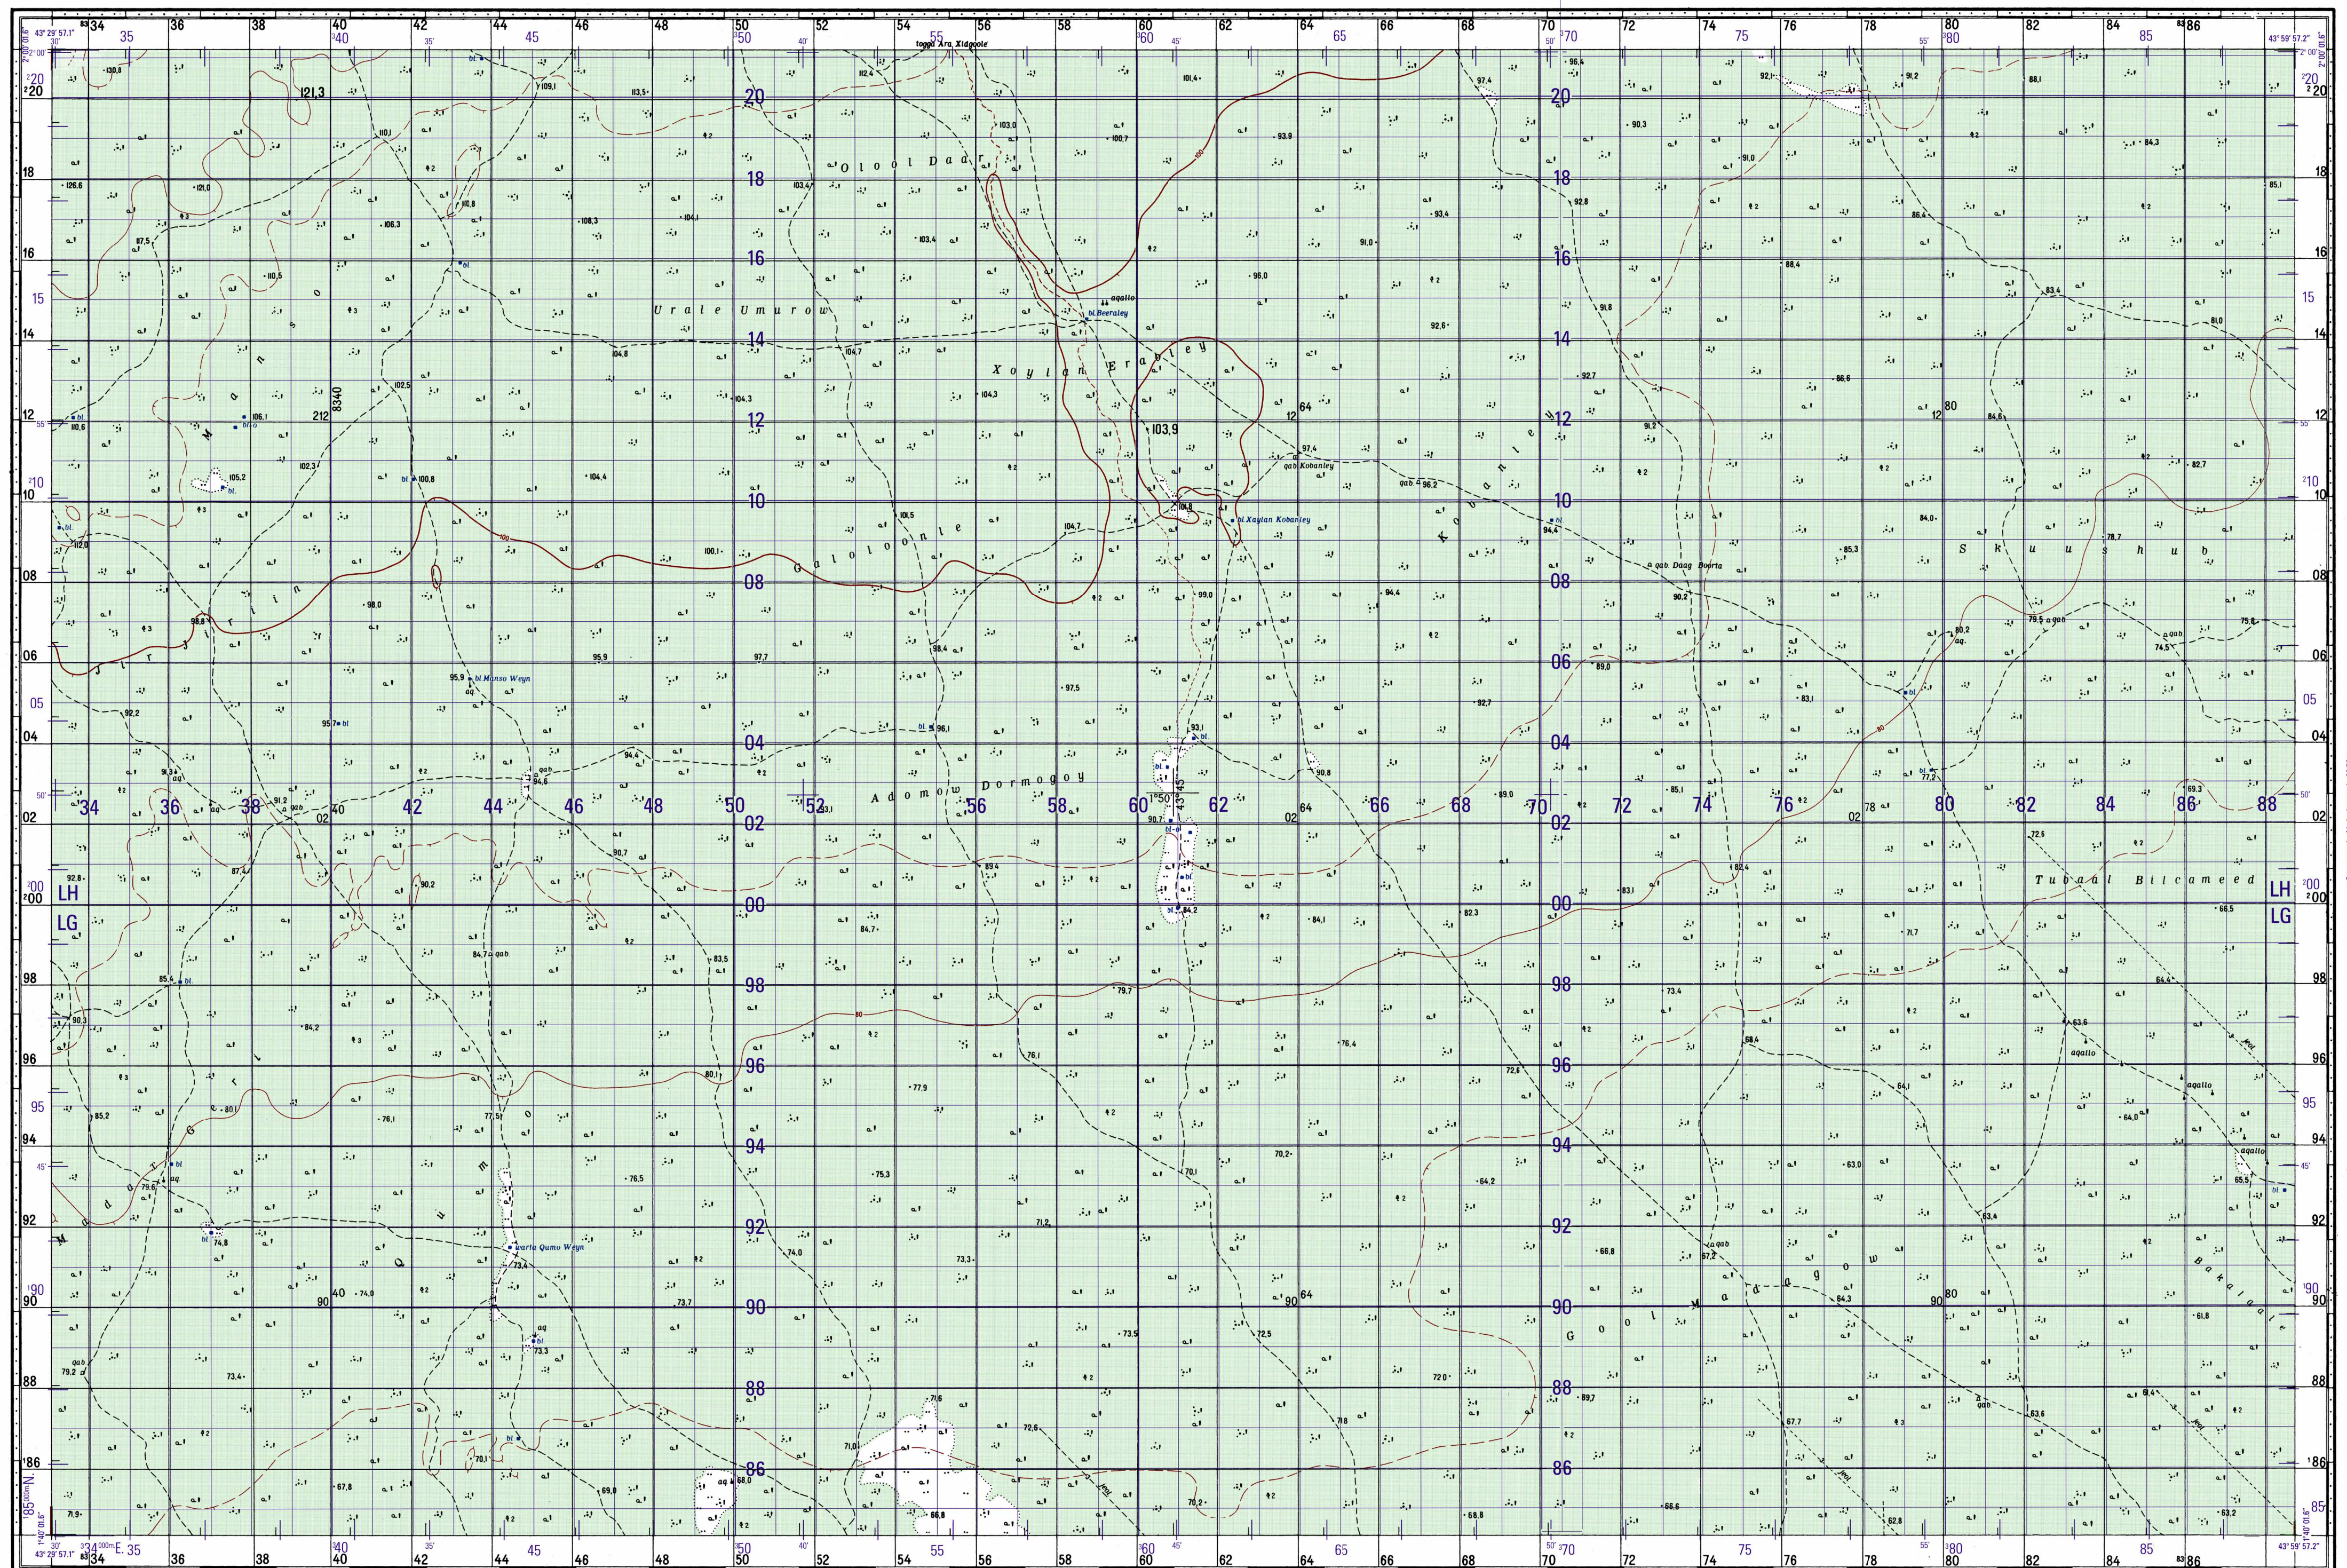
43°29'57.1"
34 35 36 38 40 42 44 45 46 48 50 52 54 55 56 58 60 62 64 65 66 68 70 72 74 75 76 78 80 82 84 85 86
43°59'57.2"
Ioogo Ara Xidgoole
20 18 16 15 14 12 10 08 06 05 04 02 00 98 96 95 94 92 90 88 86 85
121.3
Olool Dadar
Urale Umurow
Xoylan Erabley
Manso
103.9
bl. Beeraley
qob. Kobanley
bl. Xaylan Kobanley
Kobanley
Gololoonle
Jirjirtin
Skuusshub
bl. Manso Weyn
Adomow Dormogoy
Tubaal Bilcameed
LH
LG
bl. Qumo Weyn
Gool Madagoow
Bakalo
8340
212
12 64
80
1:50
40 90 64 90 80